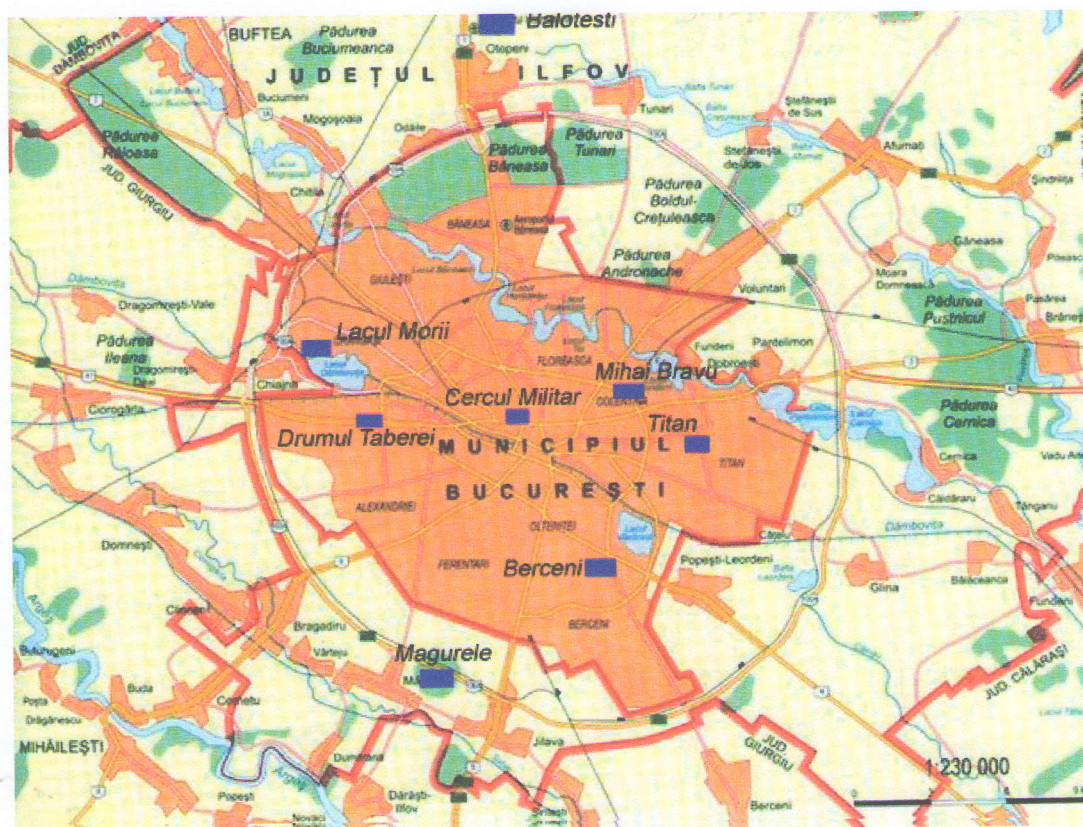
Balotesti
JUD. DÂMBOVIȚA
BUFTEA
Pădurea Buciumeanca
JUDEȚUL ILFOV
Otopeni
Buciumeni
Mogoșoaia
Odăile
Tunari
Ștefănești de Sus
Pădurea Râioasa
Pădurea Băneasa
Pădurea Tunari
Ștefănești de Jos
Afumați
JUD. GIURGIU
Chitila
Pădurea Boldul-Crețuleasca
Șindrilița
BĂNEASA
Aeroportul Băneasa
Pădurea Andronache
Găneasa
Dâmbovița
GIULEȘTI
Voluntari
Moara Domnească
Dragomirești-Vale
Pădurea Pustnicul
Lacul Morii
Pantelimon
Pădurea Ileana
Fundeni
Dobroești
Brănești
Dragomirești Deal
FLOREASCA
Mihai Bravu
Chiajna
Cercul Militar
Ciorogârla
Titan
Pădurea Cernica
Drumul Taberei
MUNICIPIUL
Cernica
TITAN
Vadu Anei
BUCUREȘTI
ALEXANDRIEI
Căldăraru
Tânganu
OLTENIȚEI
Dâmbovița
Domnești
FERENTARI
Berceni
Popești-Leordeni
Glina
Bălăceanca
Cornetu
Bragadiru
BERCENI
Fundeni
Bulunguești
Vârteju
Magurele
JUD. CĂLĂRAȘI
Buda
Poșta
Drăgănescu
MIHĂILEȘTI
Jilava
JUD. GIURGIU
Dumitrana
Dărăști-Ilfov
Argeș
Popești
Berceni
1:230 000